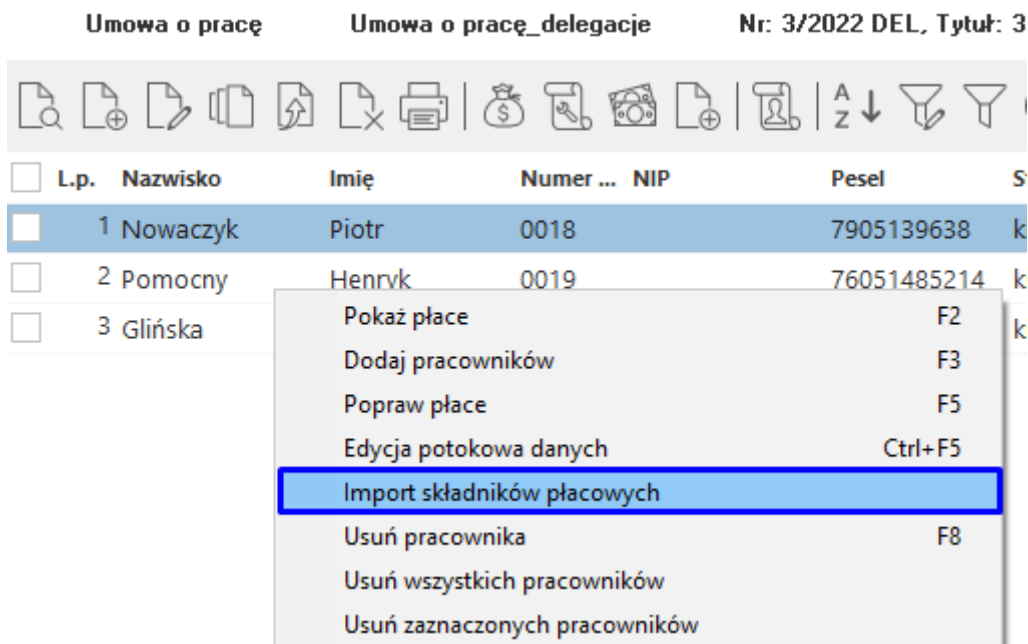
Umowa o pracę Umowa o pracę_delegacje Nr: 3/2022 DEL, Tytuł: 3

| L.p. | Nazwisko | Imię | Numer ... | NIP | Pesel | S |
|---|---|---|---|---|---|---|
| 1 | Nowaczyk | Piotr | 0018 | | 7905139638 | k |
| 2 | Pomocny | Henryk | 0019 | | 76051485214 | k |
| 3 | Glińska | | | | | k |

Pokaż płace F2
Dodaj pracowników F3
Popraw płace F5
Edycja potokowa danych Ctrl+F5
Import składników płacowych
Usuń pracownika F8
Usuń wszystkich pracowników
Usuń zaznaczonych pracowników